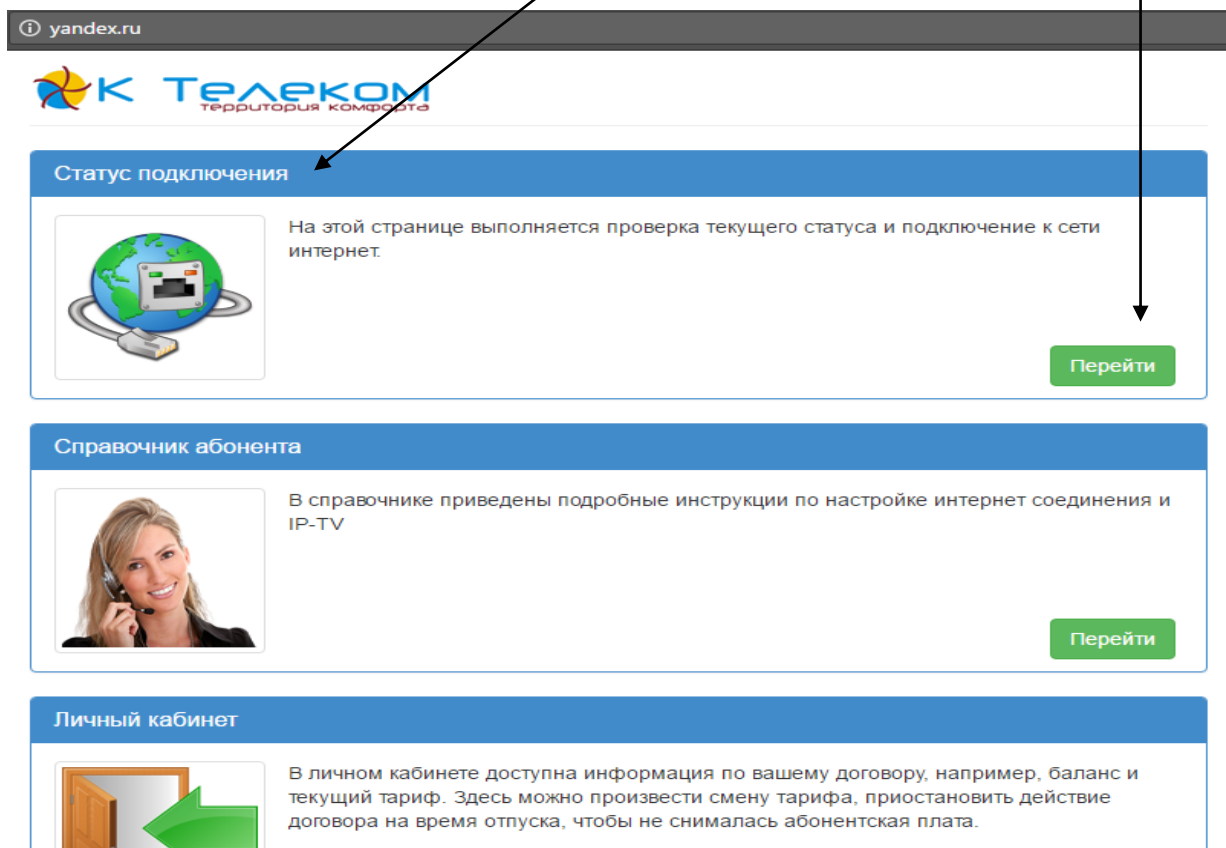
yandex.ru

К Телеком
территория комфорта

Статус подключения

На этой странице выполняется проверка текущего статуса и подключение к сети интернет.

Перейти

Справочник абонента

В справочнике приведены подробные инструкции по настройке интернет соединения и IP-TV

Перейти

Личный кабинет

В личном кабинете доступна информация по вашему договору, например, баланс и текущий тариф. Здесь можно произвести смену тарифа, приостановить действие договора на время отпуска, чтобы не снималась абонентская плата.